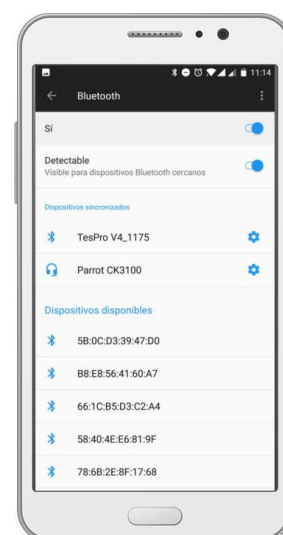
11:14

Bluetooth

Sí

Detectable
Visible para dispositivos Bluetooth cercanos

Dispositivos sincronizados

TesPro V4_1175

Parrot CK3100

Dispositivos disponibles

5B:0C:D3:39:47:D0

B8:E8:56:41:60:A7

66:1C:B5:D3:C2:A4

58:40:4E:E6:81:9F

78:6B:2E:8F:17:68